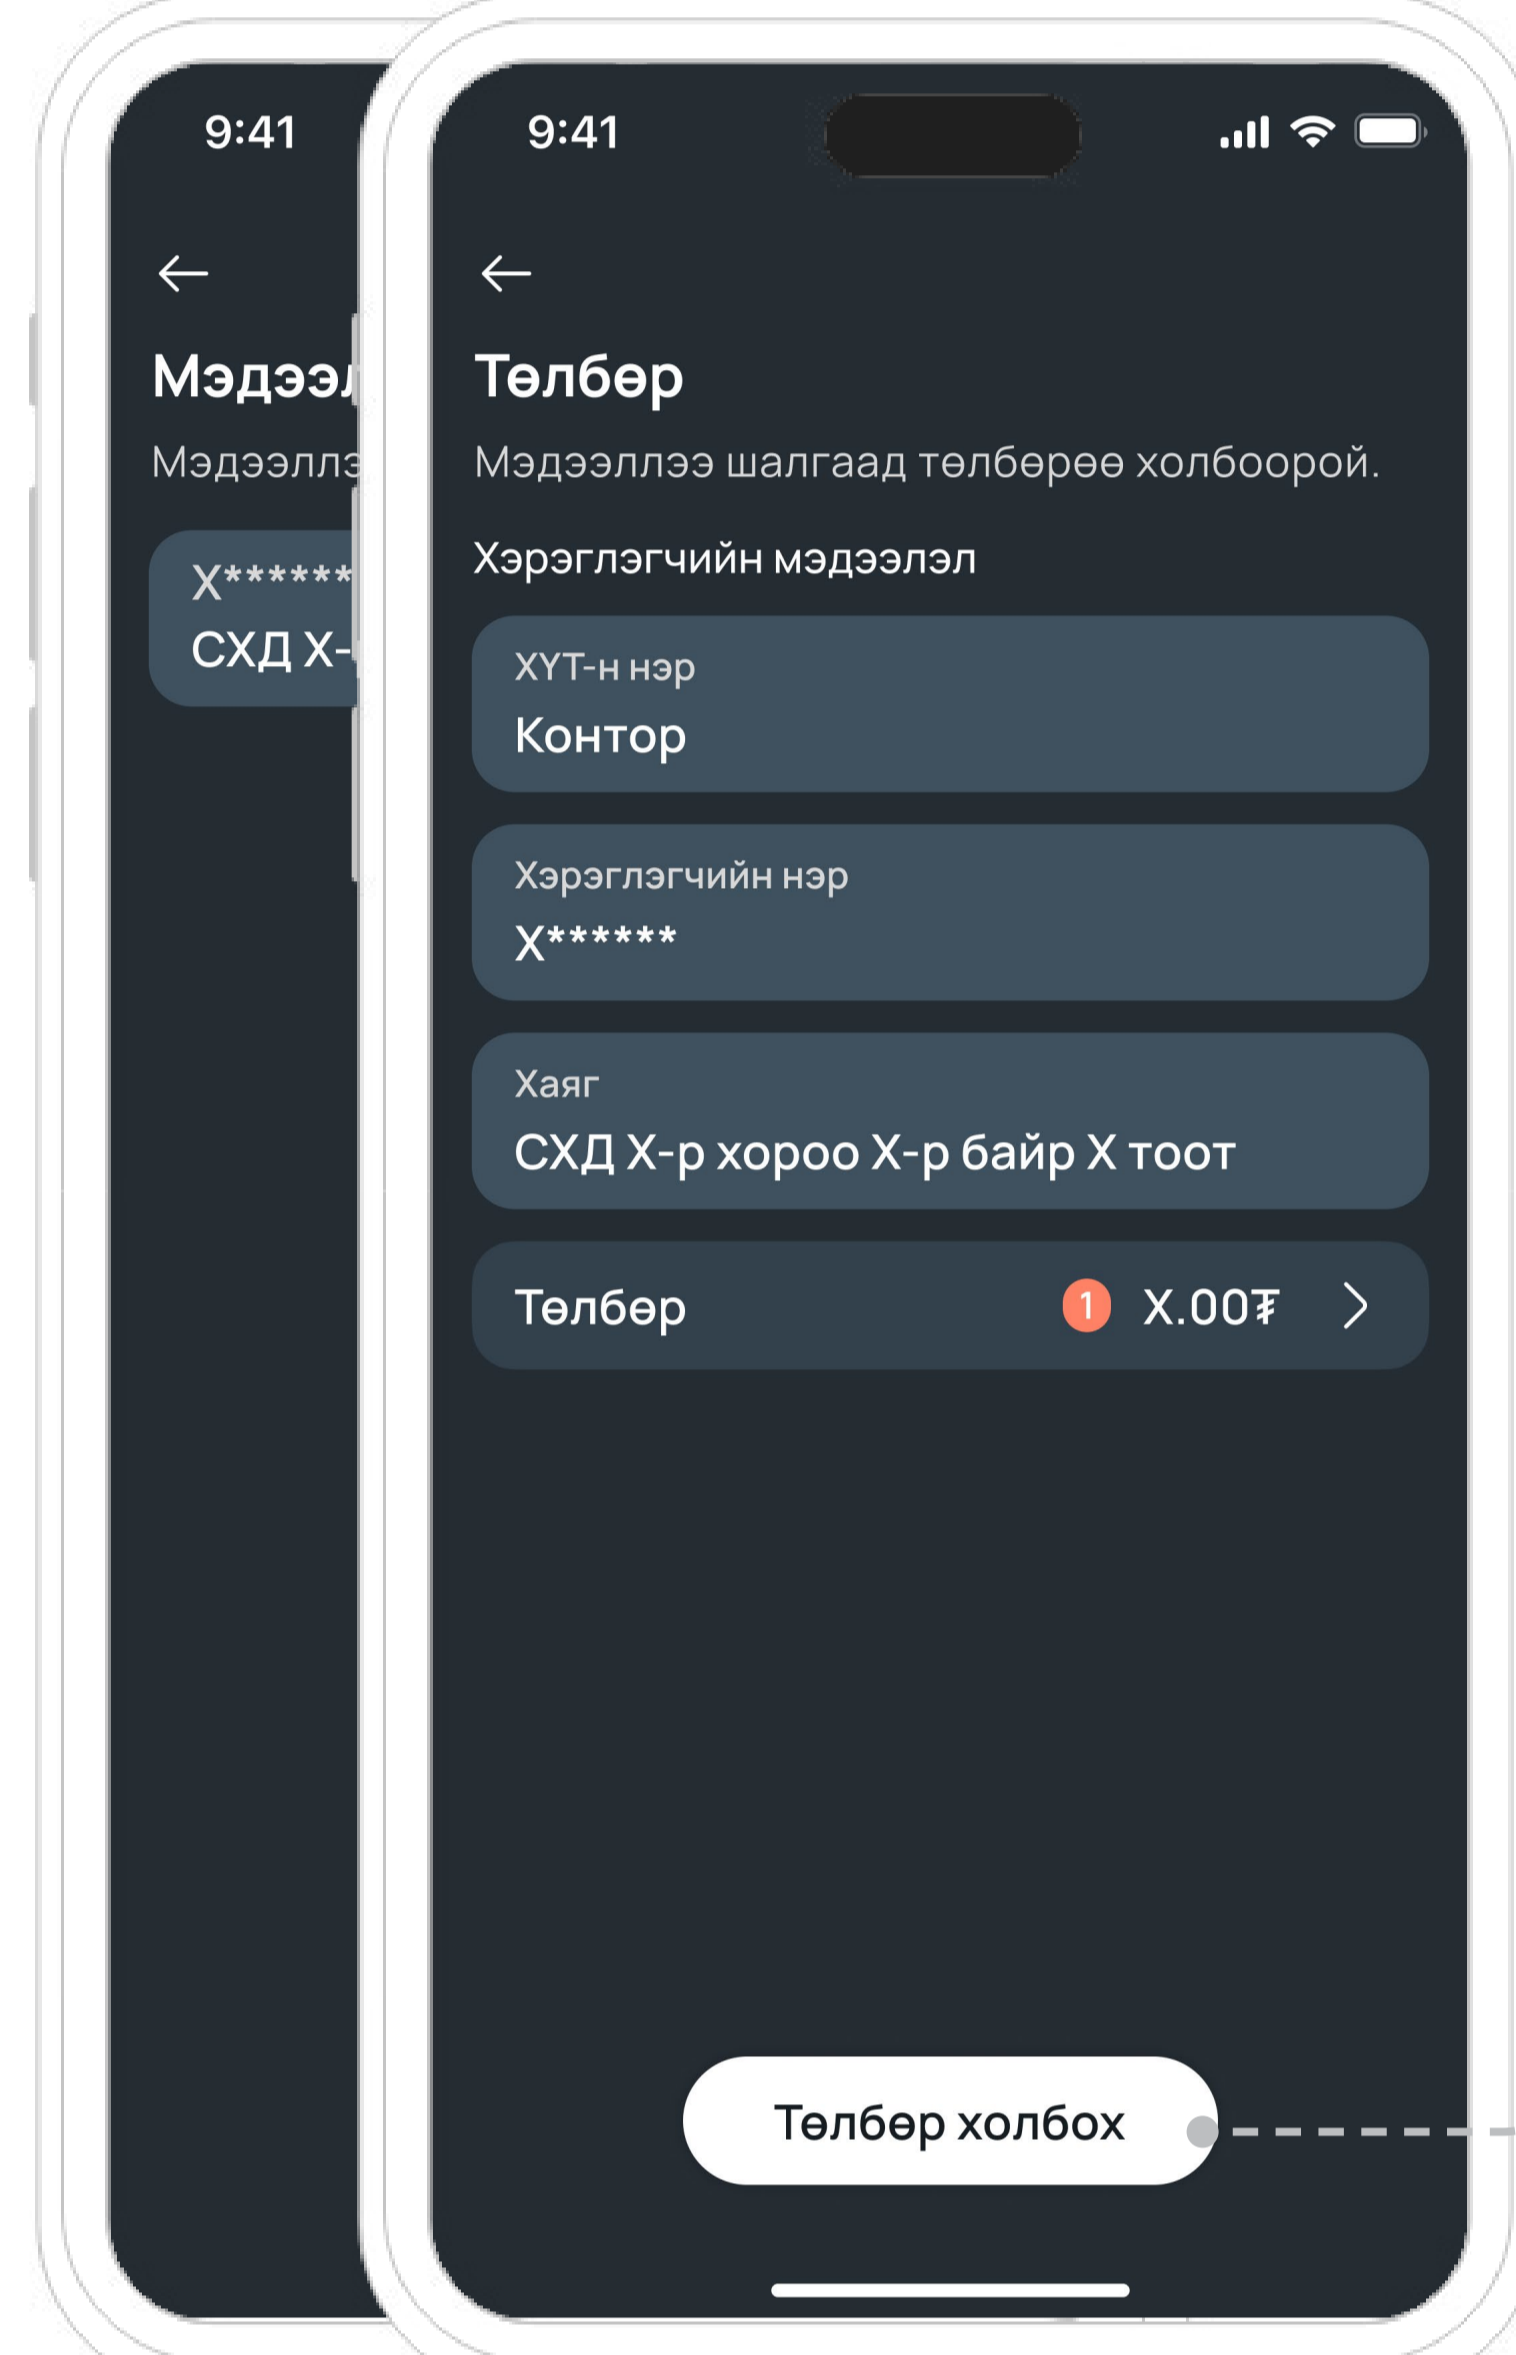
9:41

Мэдээл

Мэдээллэ

X******
СХД X-

9:41

Төлбөр

Мэдээллээ шалгаад төлбөрөө холбоорой.

Хэрэглэгчийн мэдээлэл

ХҮТ-н нэр
Контор

Хэрэглэгчийн нэр
X******

Хаяг
СХД X-р хороо X-р байр X тоот

Төлбөр 1 X.00₮

Төлбөр холбох